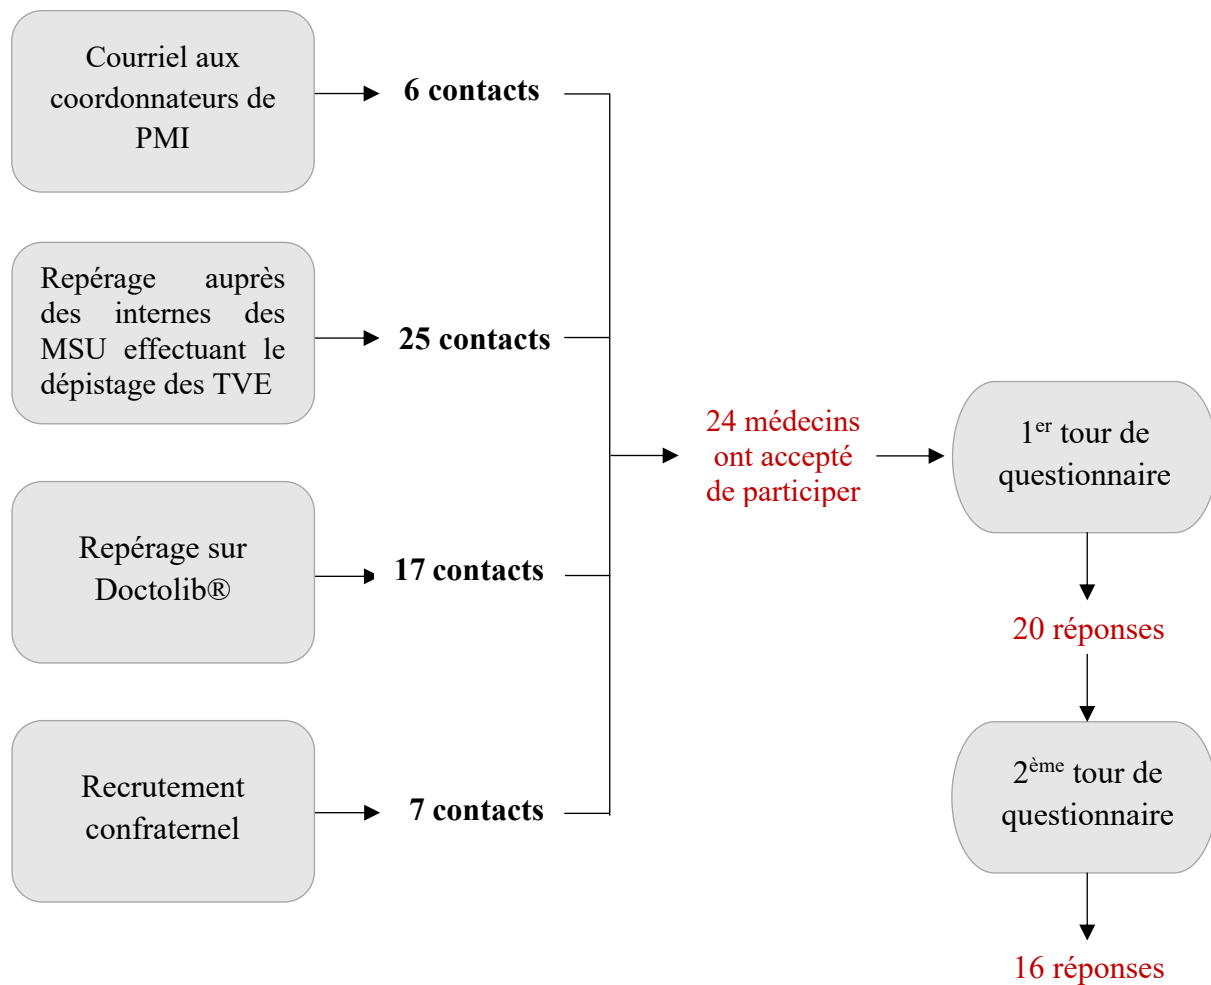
Courriel aux coordonnateurs de PMI

6 contacts

Repérage auprès des internes des MSU effectuant le dépistage des TVE

25 contacts

Repérage sur Doctolib®

17 contacts

Recrutement confraternel

7 contacts

24 médecins ont accepté de participer

1$^{er}$ tour de questionnaire

20 réponses

2$^{ème}$ tour de questionnaire

16 réponses